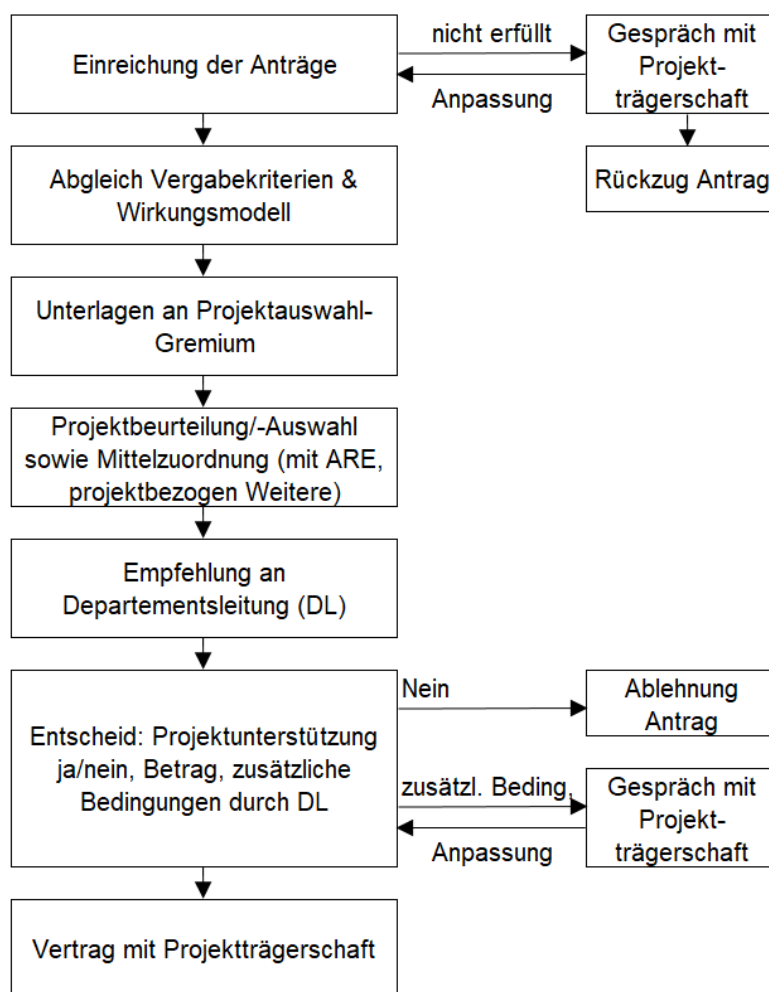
Einreichung der Anträge

nicht erfüllt

Anpassung

Gespräch mit Projektträgerschaft

Rückzug Antrag

Abgleich Vergabekriterien & Wirkungsmodell

Unterlagen an Projektauswahl-Gremium

Projektbeurteilung/-Auswahl sowie Mittelzuordnung (mit ARE, projektbezogen Weitere)

Empfehlung an Departementsleitung (DL)

Entscheid: Projektunterstützung ja/nein, Betrag, zusätzliche Bedingungen durch DL

Nein

Ablehnung Antrag

zusätzl. Beding.

Anpassung

Gespräch mit Projektträgerschaft

Vertrag mit Projektträgerschaft